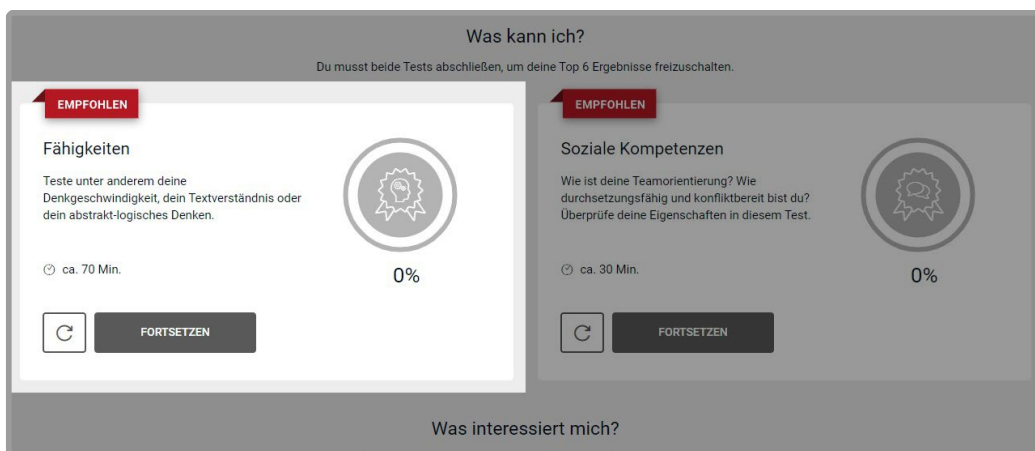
Was kann ich?

Du musst beide Tests abschließen, um deine Top 6 Ergebnisse freizuschalten.

EMPFOHLEN

Fähigkeiten

Teste unter anderem deine Denkgeschwindigkeit, dein Textverständnis oder dein abstrakt-logisches Denken.

ca. 70 Min.

0%

FORTSETZEN

EMPFOHLEN

Soziale Kompetenzen

Wie ist deine Teamorientierung? Wie durchsetzungsfähig und konfliktbereit bist du? Überprüfe deine Eigenschaften in diesem Test.

ca. 30 Min.

0%

FORTSETZEN

Was interessiert mich?